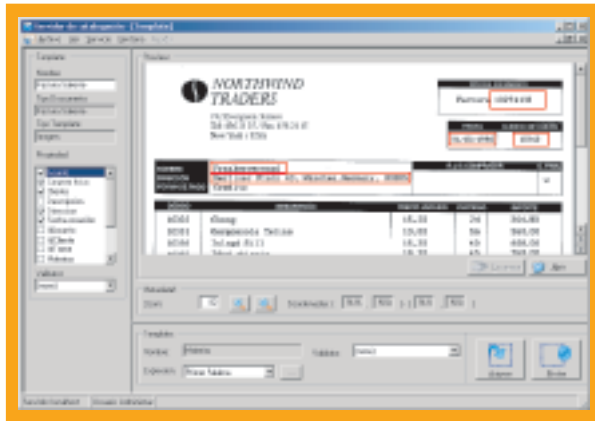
Servidor de catalogación - [Template]

Archivo Ver Servicio Ventana Ayuda

Template

Nombre

Tipo Documento

Tipo Template

Propiedad

Validez

Muestra

NORTHWIND TRADERS

Factura

Anterior Aplicar

Zoom Coordenadas

Template

Nombre Validez

Expresión

Aceptar Borrar